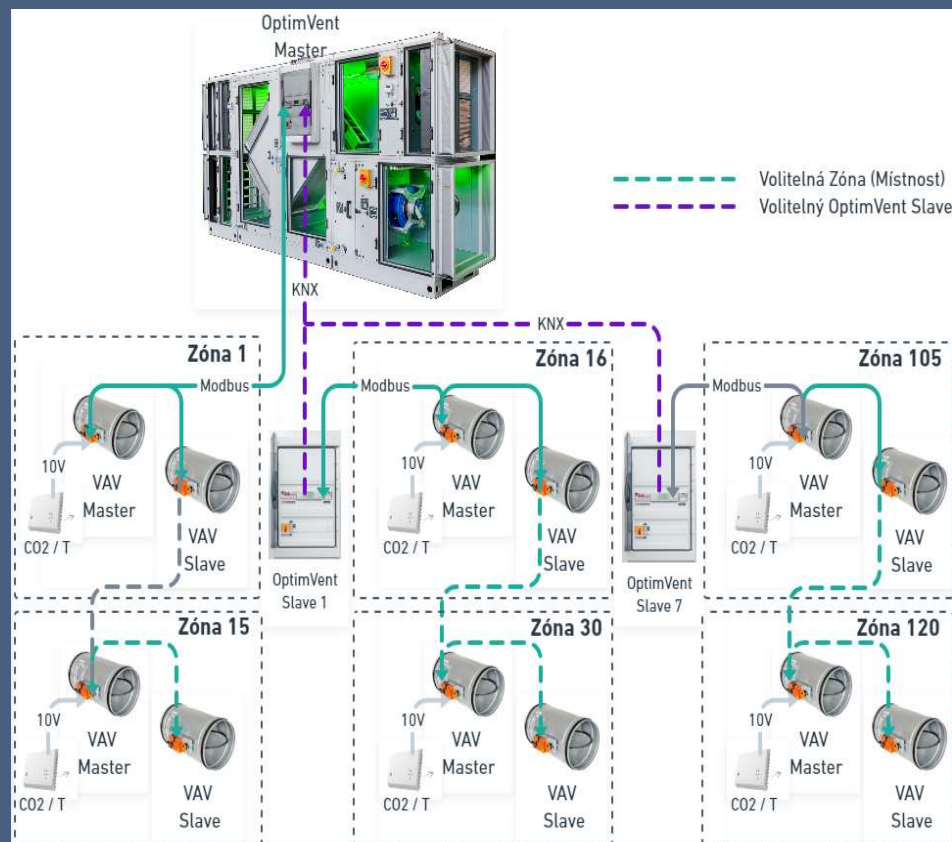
OptimVent Master

Volitelná Zóna (Místnost)
Volitelný OptimVent Slave

KNX
KNX

Zóna 1
Modbus
10V
VAV Master
VAV Slave
CO2 / T

OptimVent Slave 1

Zóna 16
Modbus
10V
VAV Master
VAV Slave
CO2 / T

OptimVent Slave 7

Zóna 105
Modbus
10V
VAV Master
VAV Slave
CO2 / T

Zóna 15
10V
VAV Master
VAV Slave
CO2 / T

Zóna 30
10V
VAV Master
VAV Slave
CO2 / T

Zóna 120
10V
VAV Master
VAV Slave
CO2 / T